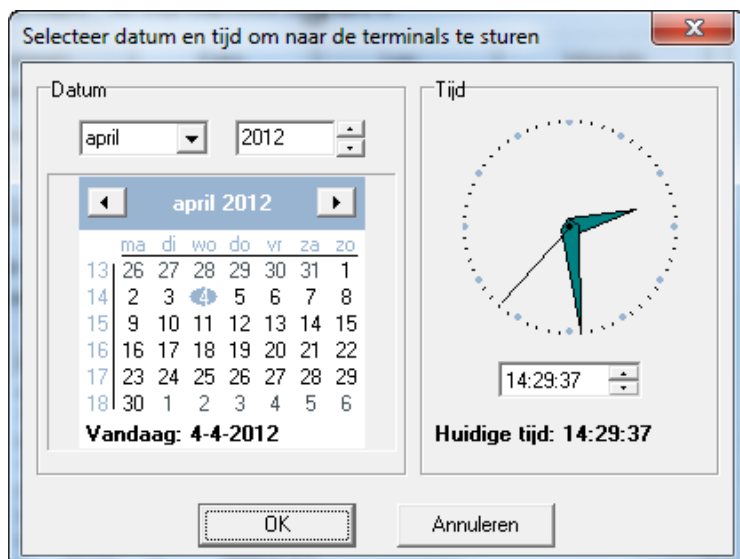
Selecteer datum en tijd om naar de terminals te sturen

Datum

april

2012

april 2012

| | ma | di | wo | do | vr | za | zo |
|---|---|---|---|---|---|---|---|
| 13 | 26 | 27 | 28 | 29 | 30 | 31 | 1 |
| 14 | 2 | 3 | 4 | 5 | 6 | 7 | 8 |
| 15 | 9 | 10 | 11 | 12 | 13 | 14 | 15 |
| 16 | 16 | 17 | 18 | 19 | 20 | 21 | 22 |
| 17 | 23 | 24 | 25 | 26 | 27 | 28 | 29 |
| 18 | 30 | 1 | 2 | 3 | 4 | 5 | 6 |

Vandaag: 4-4-2012

Tijd

14:29:37

Huidige tijd: 14:29:37

OK

Annuleren